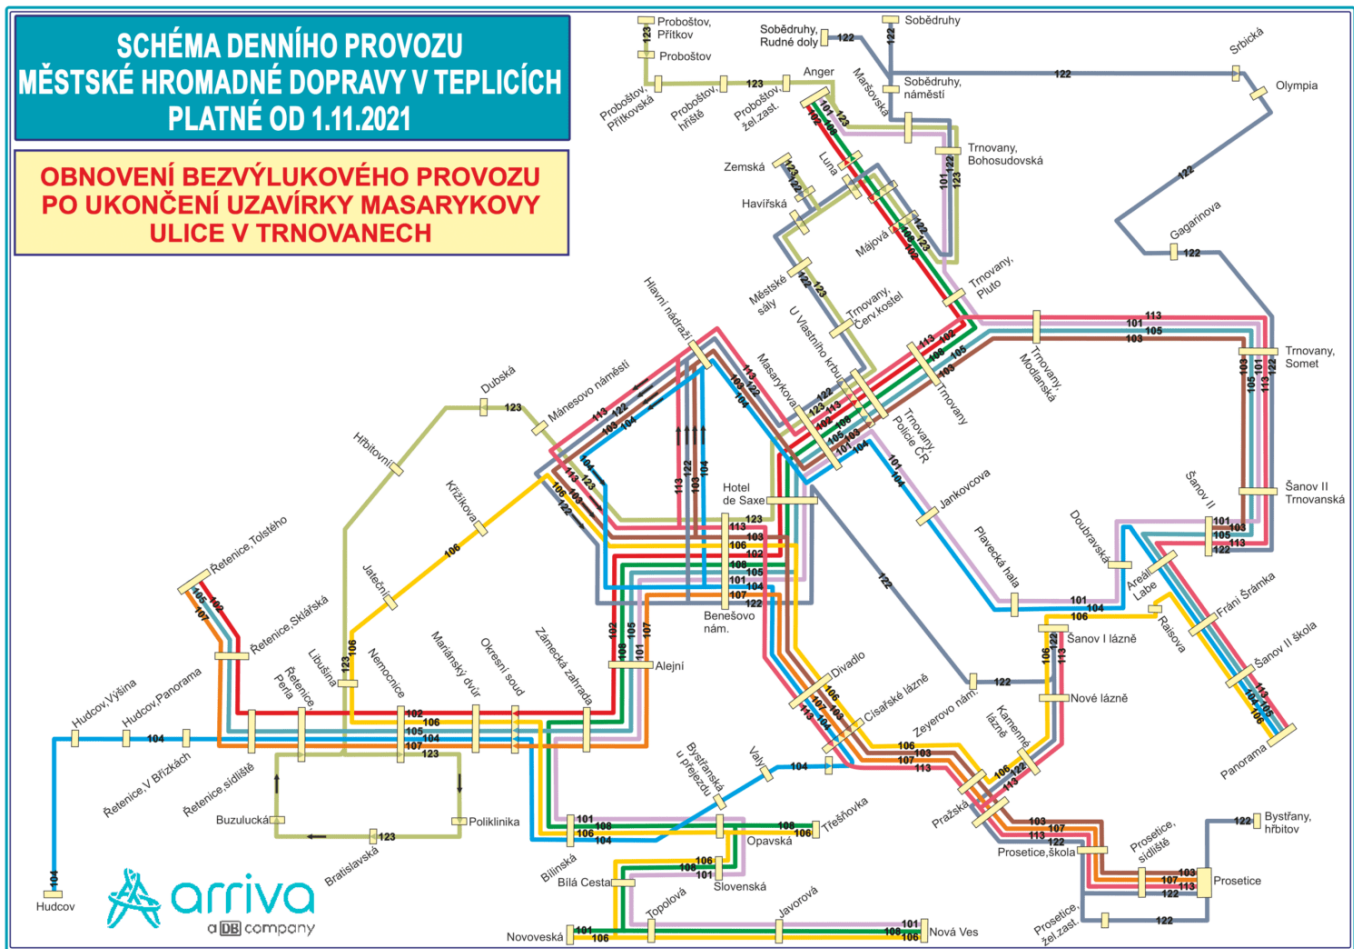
SCHÉMA DENNÍHO PROVOZU
MĚSTSKÉ HROMADNÉ DOPRAVY V TEPLICÍCH
PLATNÉ OD 1.11.2021

OBNOVENÍ BEZVÝLUKOVÉHO PROVOZU
PO UKONČENÍ UZAVÍRKY MASARYKOVY
ULICE V TRNOVANECH

Proboštov, Přítkov
123
Proboštov
Proboštov, Přítkovská
Proboštov, hřiště
Proboštov, žel.zast.
123
Anger
Sobědruhy, Rudné doly
122
Sobědruhy
122
Sobědruhy, náměstí
Maršovská
122
Srbická
Olympia
Trnovany, Bohosudovská
101 122 123
Zemská
Luna
Havířská
Májová
122 123
Trnovany, Pluto
Městské sály
Trnovany, Červ.kostel
U Vlastního krbu
Hlavní nádraží
Masarykova
122
Gagarinova
122
113 101 105 103
Trnovany, Modlanská
Trnovany
Trnovany, Policie ČR
Trnovany, Somet
103 105 101 113 122
Dubská
123
Mánesovo náměstí
113 122 103 104
Hřbitovní
Křižíkova
106
Jateční
Hotel de Saxe
123 113 103 106 102 108 105 101 104 107 122
Benešovo nám.
Jankovcova
Plavecká hala
101 104
106
Doubravská
Areál Labe
Šanov II
Šanov II Trnovanská
101 103 105 113 122
Fráni Šrámka
Šanov II škola
Panorama
Raisova
Šanov I lázně
Nové lázně
122
Řetenice, Tolstého
105 102 107
Řetenice, Sklářská
Řetenice, Perla
Libušina
Nemocnice
Mariánský dvůr
Okresní soud
Zámecká zahrada
Alejní
102 108 105 101 107
Divadlo
Císařské lázně
Zeyerovo nám.
Kamenné lázně
106 103 107 113
Hudcov, Výšina
Hudcov, Panorama
104
Řetenice, V Břízkách
Řetenice, sídliště
102 106 105 104 107 123
Buzulucká
Poliklinika
123
Bratislavská
Hudcov
104
Bystřanská u přejezdu
Valy
104
Třešňovka
108 106
101 108 106 104
Opavská
Bílinská
Bílá Cesta
106 108 101
Slovenská
Pražská
103 107 113 122
Prosetice, škola
Prosetice, sídliště
103 107 113 122
Prosetice
Bystřany, hřbitov
122
Prosetice, žel.zast.
122
Topolová
Javorová
Novoveská
101 106
101 108 106
Nová Ves
arriva
a DB company